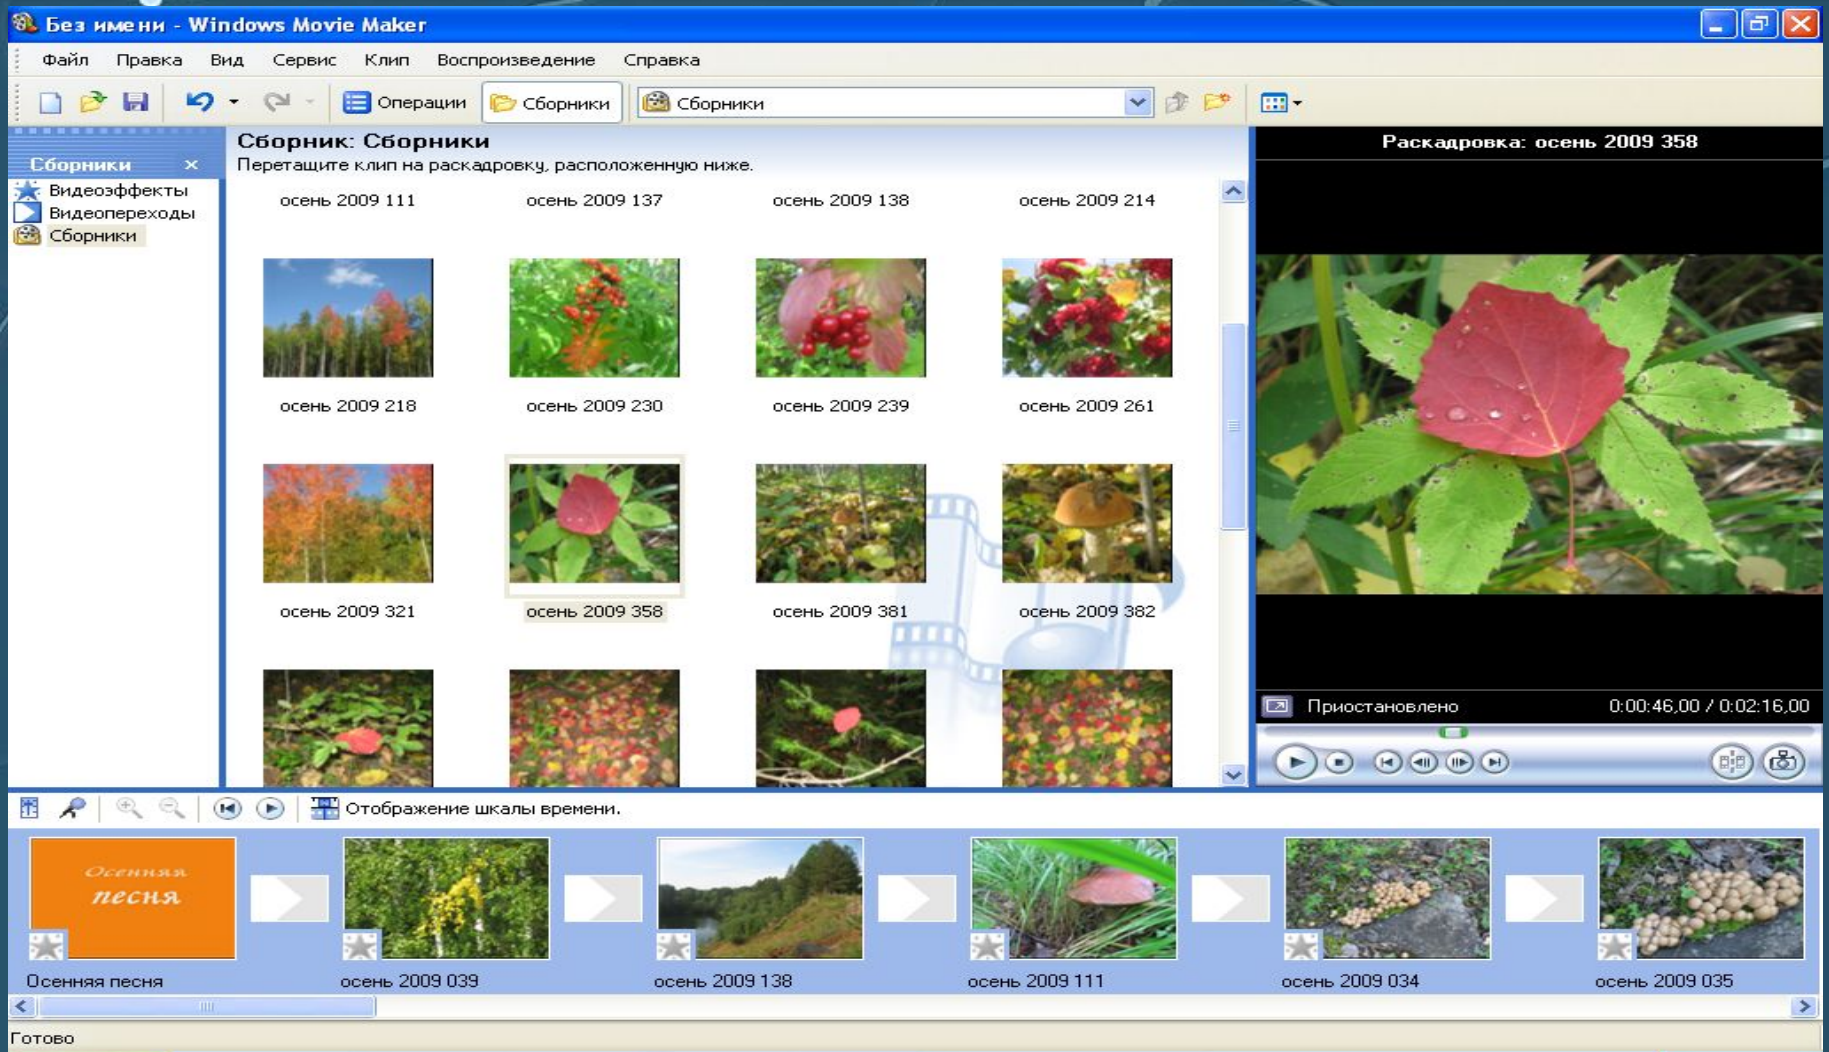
Без имени - Windows Movie Maker

Файл Правка Вид Сервис Клип Воспроизведение Справка

Операции Сборники Сборники

Сборники ×
Видеоэффекты
Видеопереходы
Сборники

Сборник: Сборники
Перетащите клип на раскадровку, расположенную ниже.

осень 2009 111 осень 2009 137 осень 2009 138 осень 2009 214

осень 2009 218 осень 2009 230 осень 2009 239 осень 2009 261

осень 2009 321 осень 2009 358 осень 2009 381 осень 2009 382

Раскадровка: осень 2009 358

Приостановлено 0:00:46,00 / 0:02:16,00

Отображение шкалы времени.

Осенняя песня

Осенняя песня осень 2009 039 осень 2009 138 осень 2009 111 осень 2009 034 осень 2009 035

Готово